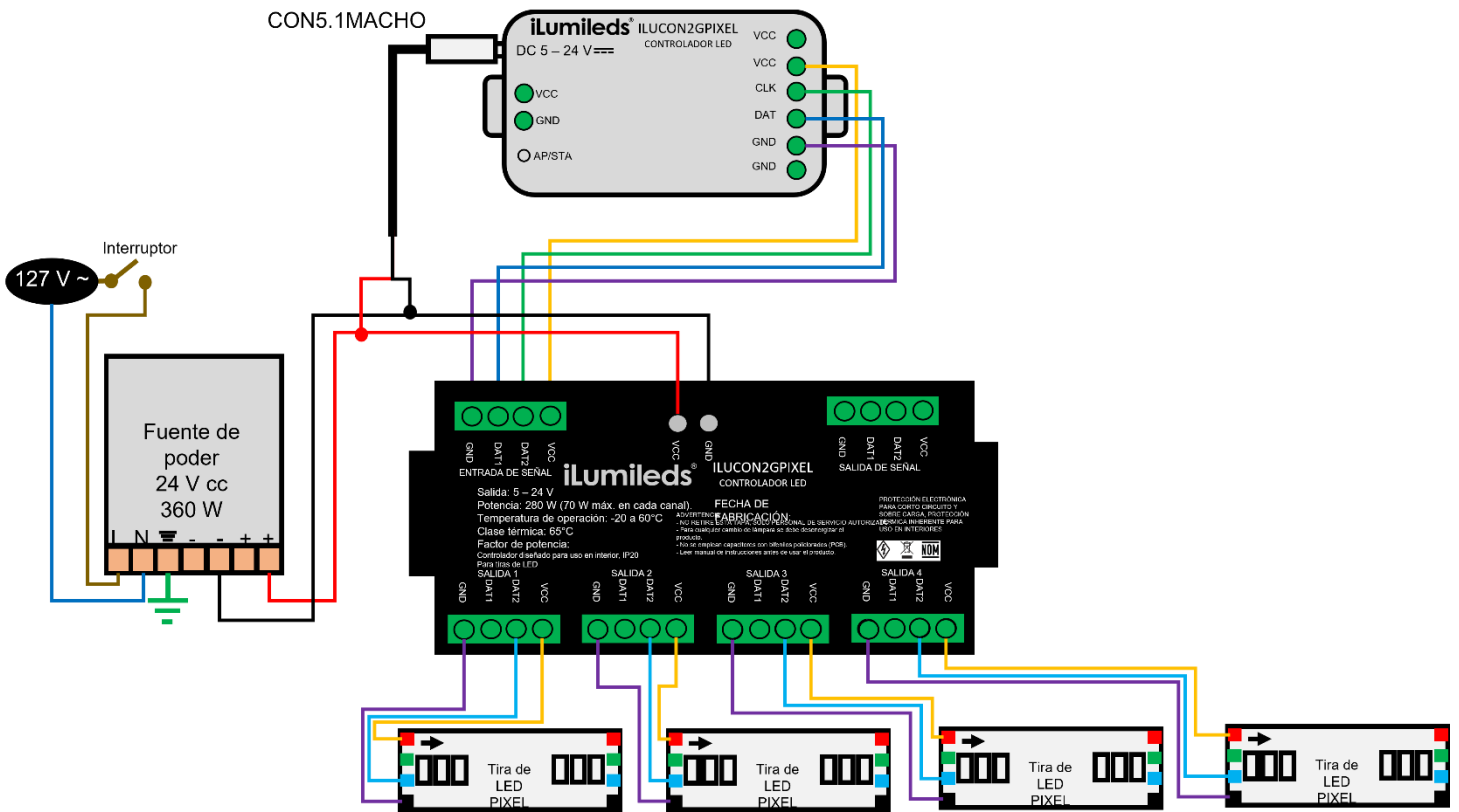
CON5.1MACHO

iLumileds® ILUCON2GPIXEL
CONTROLADOR LED
DC 5 – 24 V
VCC
GND
AP/STA
VCC
VCC
CLK
DAT
GND
GND

Interruptor
127 V ~

Fuente de poder
24 V cc
360 W
L N - - + +

GND DAT1 DAT2 VCC
ENTRADA DE SEÑAL
VCC GND
GND DAT1 DAT2 VCC
SALIDA DE SEÑAL

iLumileds® ILUCON2GPIXEL
CONTROLADOR LED

Salida: 5 – 24 V
Potencia: 280 W (70 W máx. en cada canal).
Temperatura de operación: -20 a 60°C
Clase térmica: 65°C
Factor de potencia:
Controlador diseñado para uso en interior, IP20
Para tiras de LED

FECHA DE FABRICACIÓN:
ADVERTENCIA:
- NO RETIRE LA TAPA, SÓLO PERSONAL DE SERVICIO AUTORIZADO.
- Para cualquier cambio de lámpara se debe desenergizar el producto.
- No se empleen capacitores con bifenilos policlorados (PCB).
- Leer manual de instrucciones antes de usar el producto.

PROTECCIÓN ELECTRÓNICA PARA CORTO CIRCUITO Y SOBRE CARGA, PROTECCIÓN TÉRMICA INHERENTE PARA USO EN INTERIORES
NOM

SALIDA 1
GND DAT1 DAT2 VCC
SALIDA 2
GND DAT1 DAT2 VCC
SALIDA 3
GND DAT1 DAT2 VCC
SALIDA 4
GND DAT1 DAT2 VCC

Tira de LED PIXEL
Tira de LED PIXEL
Tira de LED PIXEL
Tira de LED PIXEL